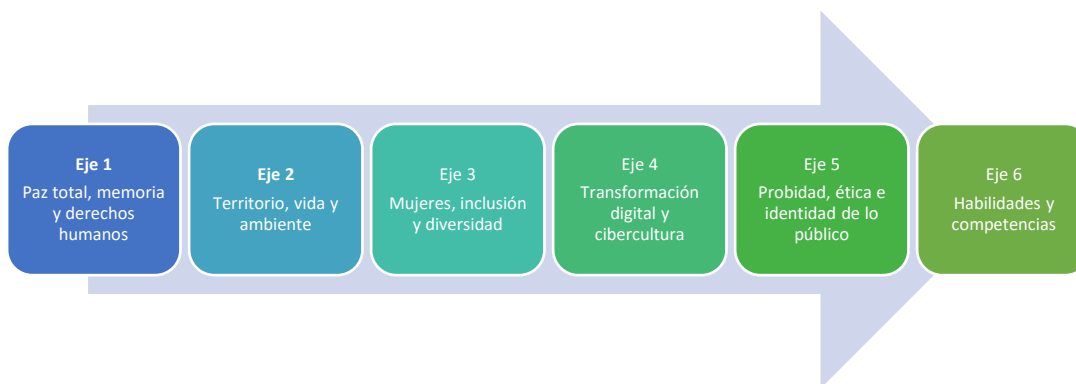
Eje 1
Paz total, memoria y derechos humanos

Eje 2
Territorio, vida y ambiente

Eje 3
Mujeres, inclusión y diversidad

Eje 4
Transformación digital y cibercultura

Eje 5
Probidad, ética e identidad de lo público

Eje 6
Habilidades y competencias